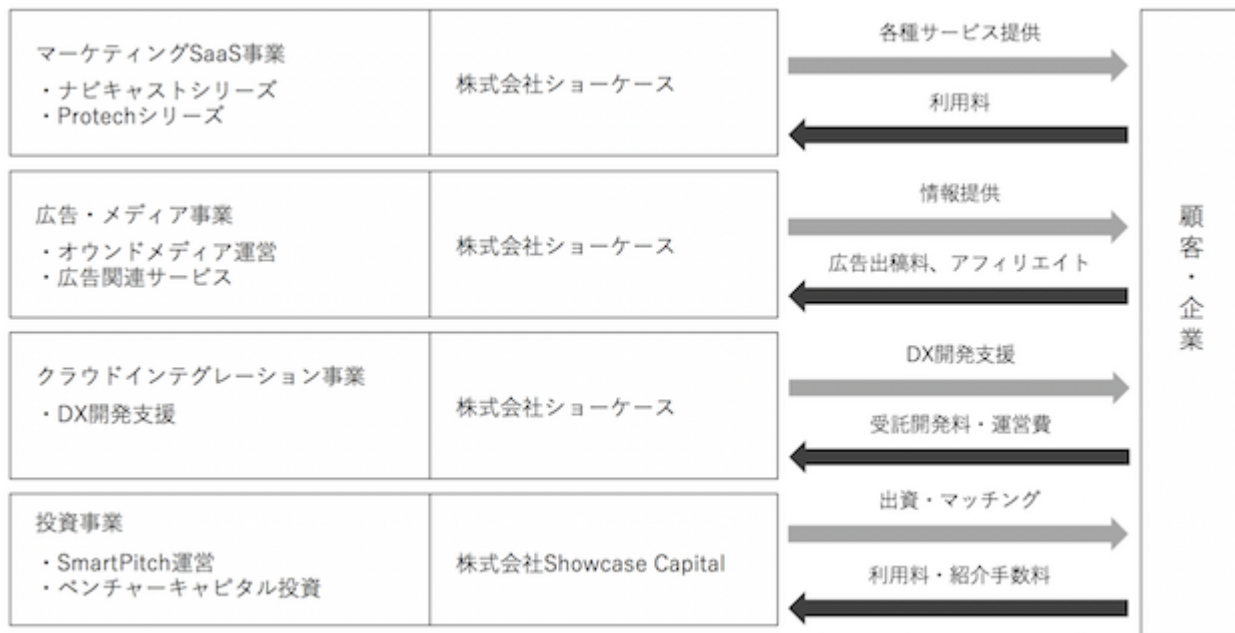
マーケティングSaaS事業
・ナビキャストシリーズ
・Protechシリーズ

株式会社ショーケース

各種サービス提供

利用料

広告・メディア事業
・オウンドメディア運営
・広告関連サービス

株式会社ショーケース

情報提供

広告出稿料、アフィリエイト

クラウドインテグレーション事業
・DX開発支援

株式会社ショーケース

DX開発支援

受託開発料・運営費

投資事業
・SmartPitch運営
・ベンチャーキャピタル投資

株式会社Showcase Capital

出資・マッチング

利用料・紹介手数料

顧客・企業